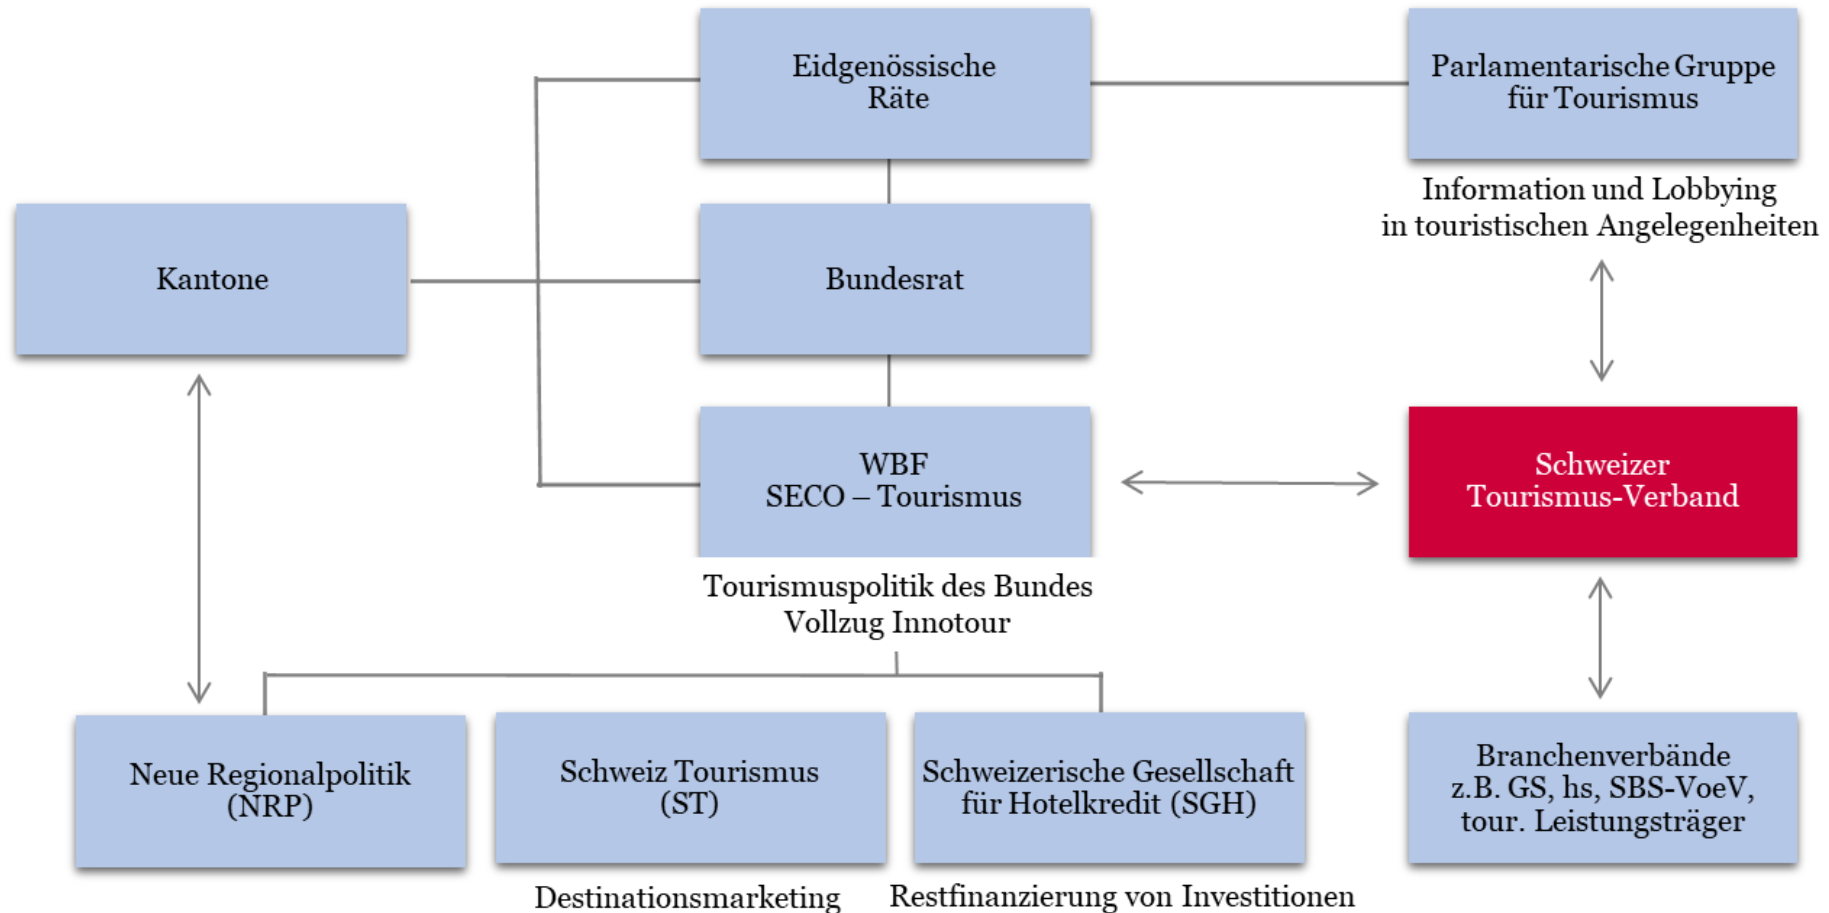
Eidgenössische Räte

Parlamentarische Gruppe für Tourismus

Information und Lobbying in touristischen Angelegenheiten

Kantone

Bundesrat

WBF SECO – Tourismus

Schweizer Tourismus-Verband

Tourismuspolitik des Bundes Vollzug Innotour

Neue Regionalpolitik (NRP)

Schweiz Tourismus (ST)

Schweizerische Gesellschaft für Hotelkredit (SGH)

Branchenverbände z.B. GS, hs, SBS-VoeV, tour. Leistungsträger

Destinationsmarketing

Restfinanzierung von Investitionen